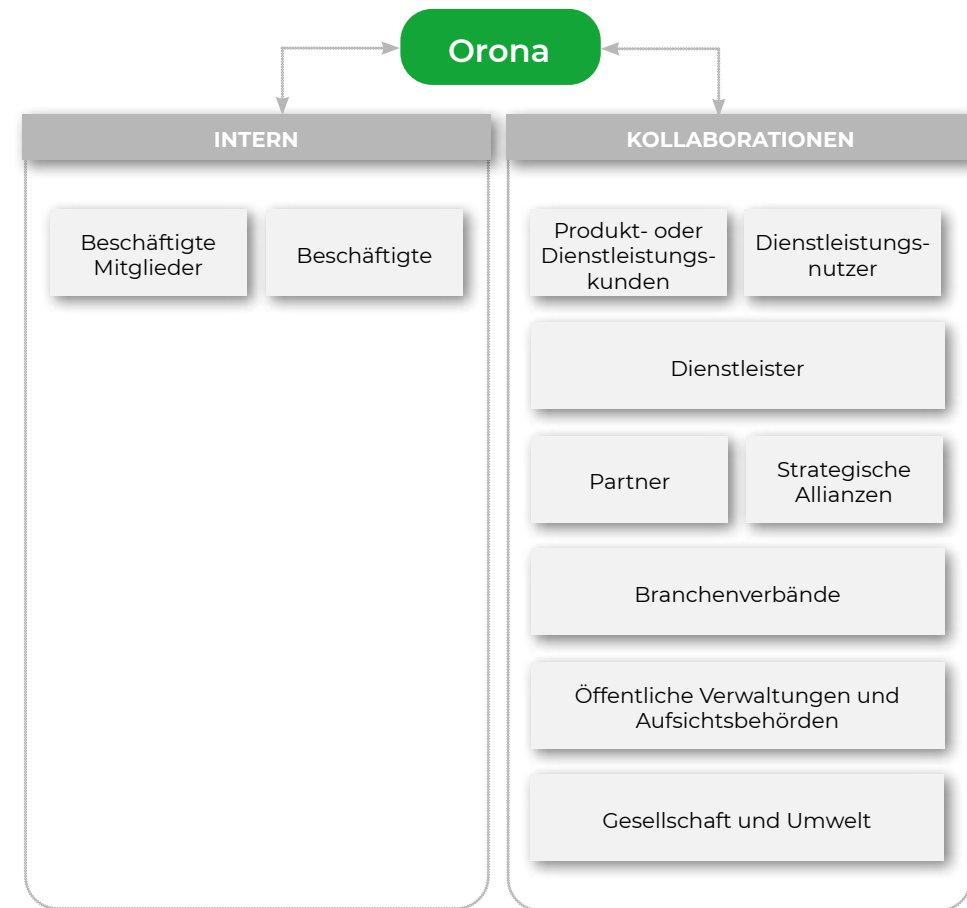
Orona

INTERN

Beschäftigte Mitglieder

Beschäftigte

KOLLABORATIONEN

Produkt- oder Dienstleistungskunden

Dienstleistungsnutzer

Dienstleister

Partner

Strategische Allianzen

Branchenverbände

Öffentliche Verwaltungen und Aufsichtsbehörden

Gesellschaft und Umwelt